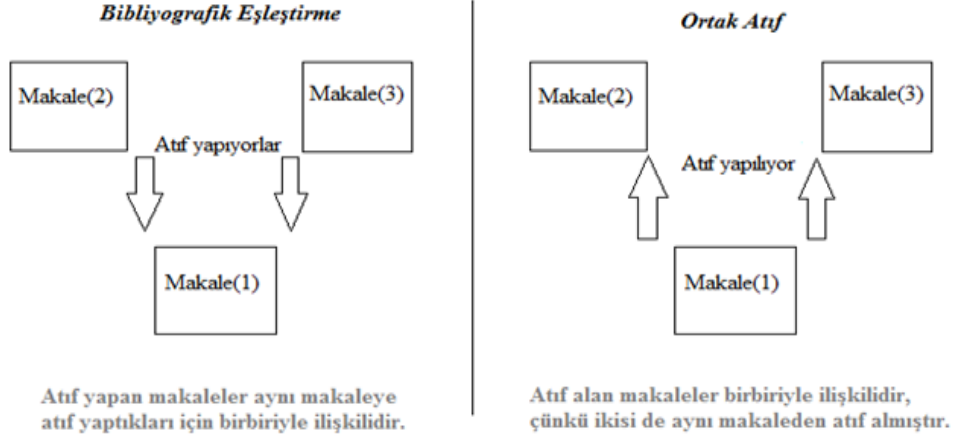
Bibliyografik Eşleştirme

Makale(2)

Makale(3)

Atıf yapıyorlar

Makale(1)

Atıf yapan makaleler aynı makaleye atıf yaptıkları için birbiriyle ilişkilidir.

Ortak Atıf

Makale(2)

Makale(3)

Atıf yapılıyor

Makale(1)

Atıf alan makaleler birbiriyle ilişkilidir, çünkü ikisi de aynı makaleden atıf almıştır.